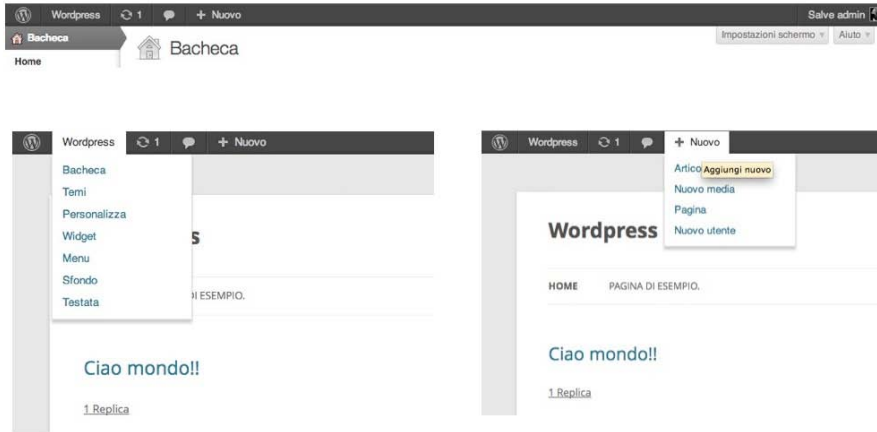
Wordpress 1 + Nuovo Salve admin

Bacheca
Home

Bacheca

Impostazioni schermo ▾ Aiuto ▾

Wordpress 1 + Nuovo

Bacheca
Temi
Personalizza
Widget
Menu
Sfondo
Testata

s

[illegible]I ESEMPIO.

Ciao mondo!!

1 Replica

Wordpress 1 + Nuovo

Artico Aggiungi nuovo
Nuovo media
Pagina
Nuovo utente

Wordpress

HOME PAGINA DI ESEMPIO.

Ciao mondo!!

1 Replica